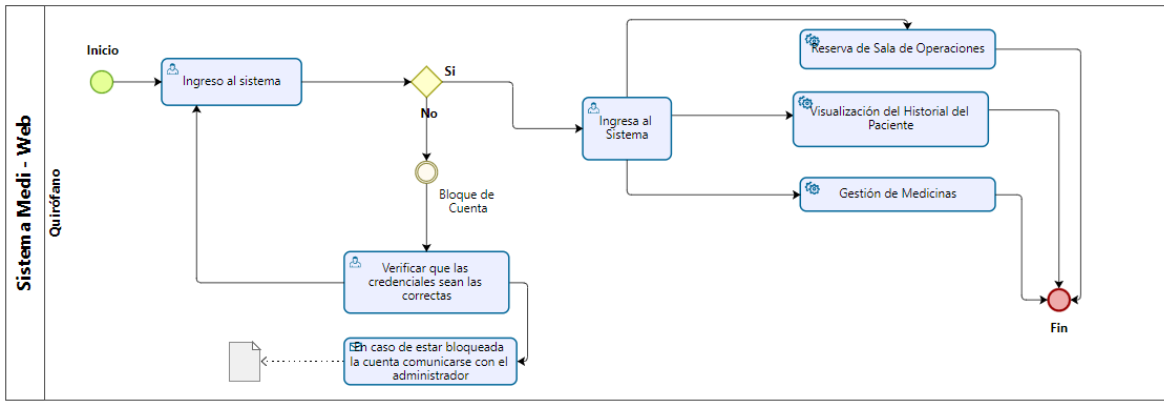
Sistema Medi - Web

Quirófano

Inicio

Ingreso al sistema

Si

No

Bloque de Cuenta

Verificar que las credenciales sean las correctas

En caso de estar bloqueada la cuenta comunicarse con el administrador

Ingresa al Sistema

Reserva de Sala de Operaciones

Visualización del Historial del Paciente

Gestión de Medicinas

Fin